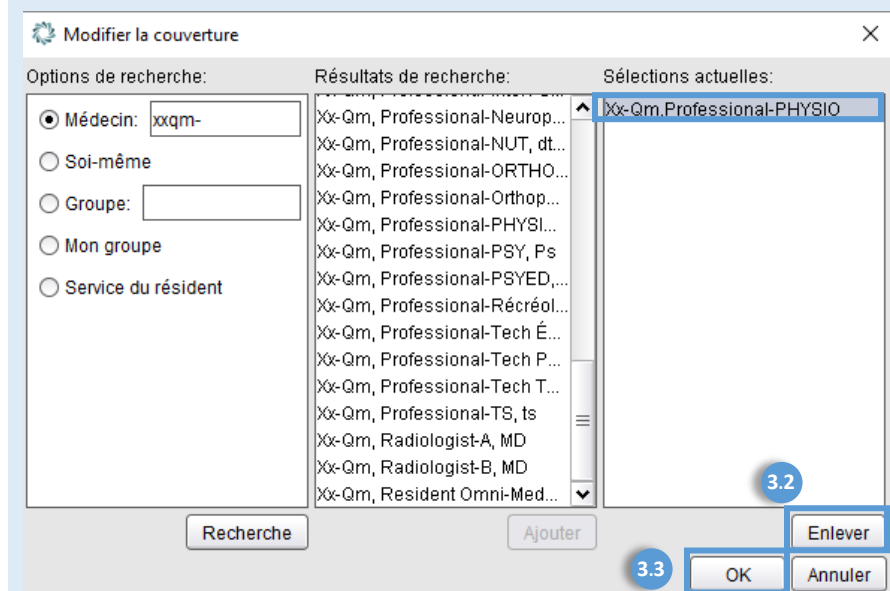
Modifier la couverture

Options de recherche:

Médecin: xxqm-

Soi-même

Groupe:

Mon groupe

Service du résident

Recherche

Résultats de recherche:

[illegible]

Xx-Qm, Professional-Neurop...

Xx-Qm, Professional-NUT, dt...

Xx-Qm, Professional-ORTHO...

Xx-Qm, Professional-Orthop...

Xx-Qm, Professional-PHYSI...

Xx-Qm, Professional-PSY, Ps

Xx-Qm, Professional-PSYED,...

Xx-Qm, Professional-Récréol...

Xx-Qm, Professional-Tech É...

Xx-Qm, Professional-Tech P...

Xx-Qm, Professional-Tech T...

Xx-Qm, Professional-TS, ts

Xx-Qm, Radiologist-A, MD

Xx-Qm, Radiologist-B, MD

Xx-Qm, Resident Omni-Med...

Ajouter

Sélections actuelles:

Xx-Qm.Professional-PHYSIO

3.2

Enlever

3.3

OK

Annuler